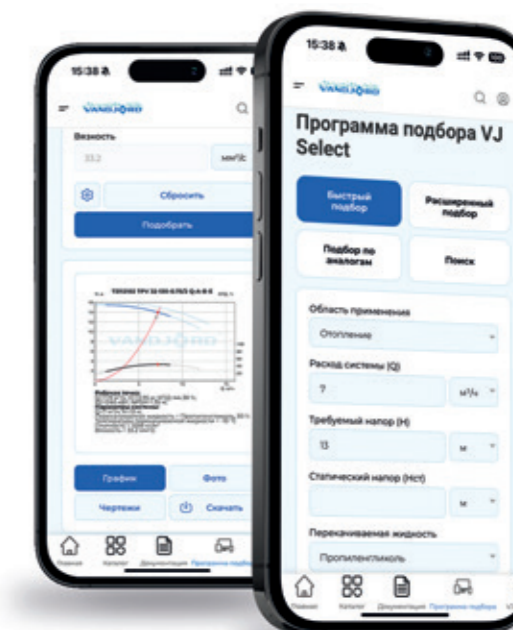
15:38
VANDJORD
Вязкость
33.2
мм²/с
Сбросить
Подобрать
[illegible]
VANDJORD
График
Фото
Чертежи
Скачать
Главная
Каталог
Документация
Программа подбора

15:38
VANDJORD
Программа подбора VJ Select
Быстрый подбор
Расширенный подбор
Подбор по аналогам
Поиск
Область применения
Отопление
Расход системы (Q)
7
м³/ч
Требуемый напор (H)
13
м
Статический напор (Hст)
м
Перекачиваемая жидкость
Пропиленгликоль
Главная
Каталог
Документация
Программа подбора